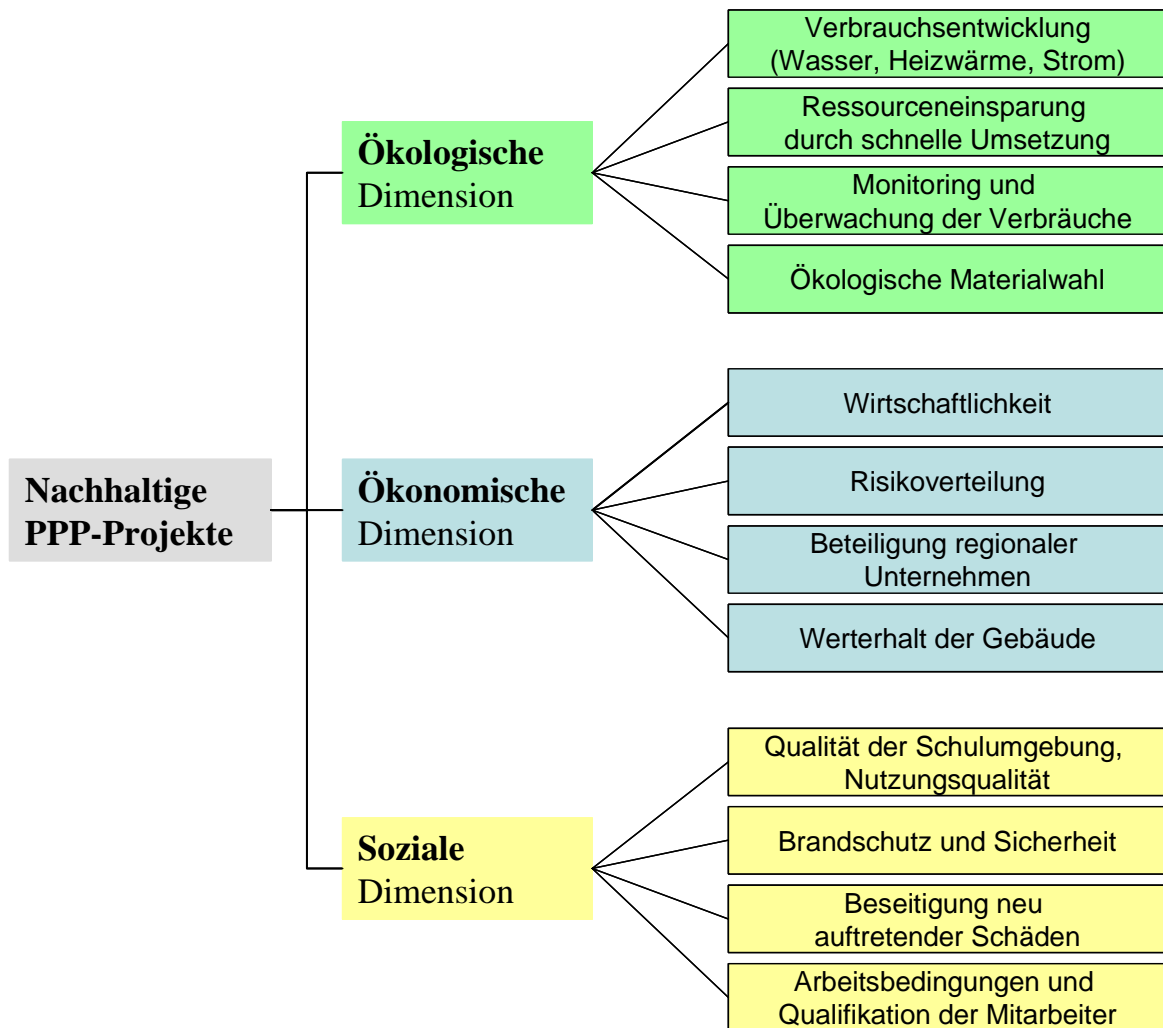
Nachhaltige PPP-Projekte

Ökologische Dimension

Verbrauchsentwicklung (Wasser, Heizwärme, Strom)

Ressourceneinsparung durch schnelle Umsetzung

Monitoring und Überwachung der Verbräuche

Ökologische Materialwahl

Ökonomische Dimension

Wirtschaftlichkeit

Risikoverteilung

Beteiligung regionaler Unternehmen

Werterhalt der Gebäude

Soziale Dimension

Qualität der Schulumgebung, Nutzungsqualität

Brandschutz und Sicherheit

Beseitigung neu auftretender Schäden

Arbeitsbedingungen und Qualifikation der Mitarbeiter